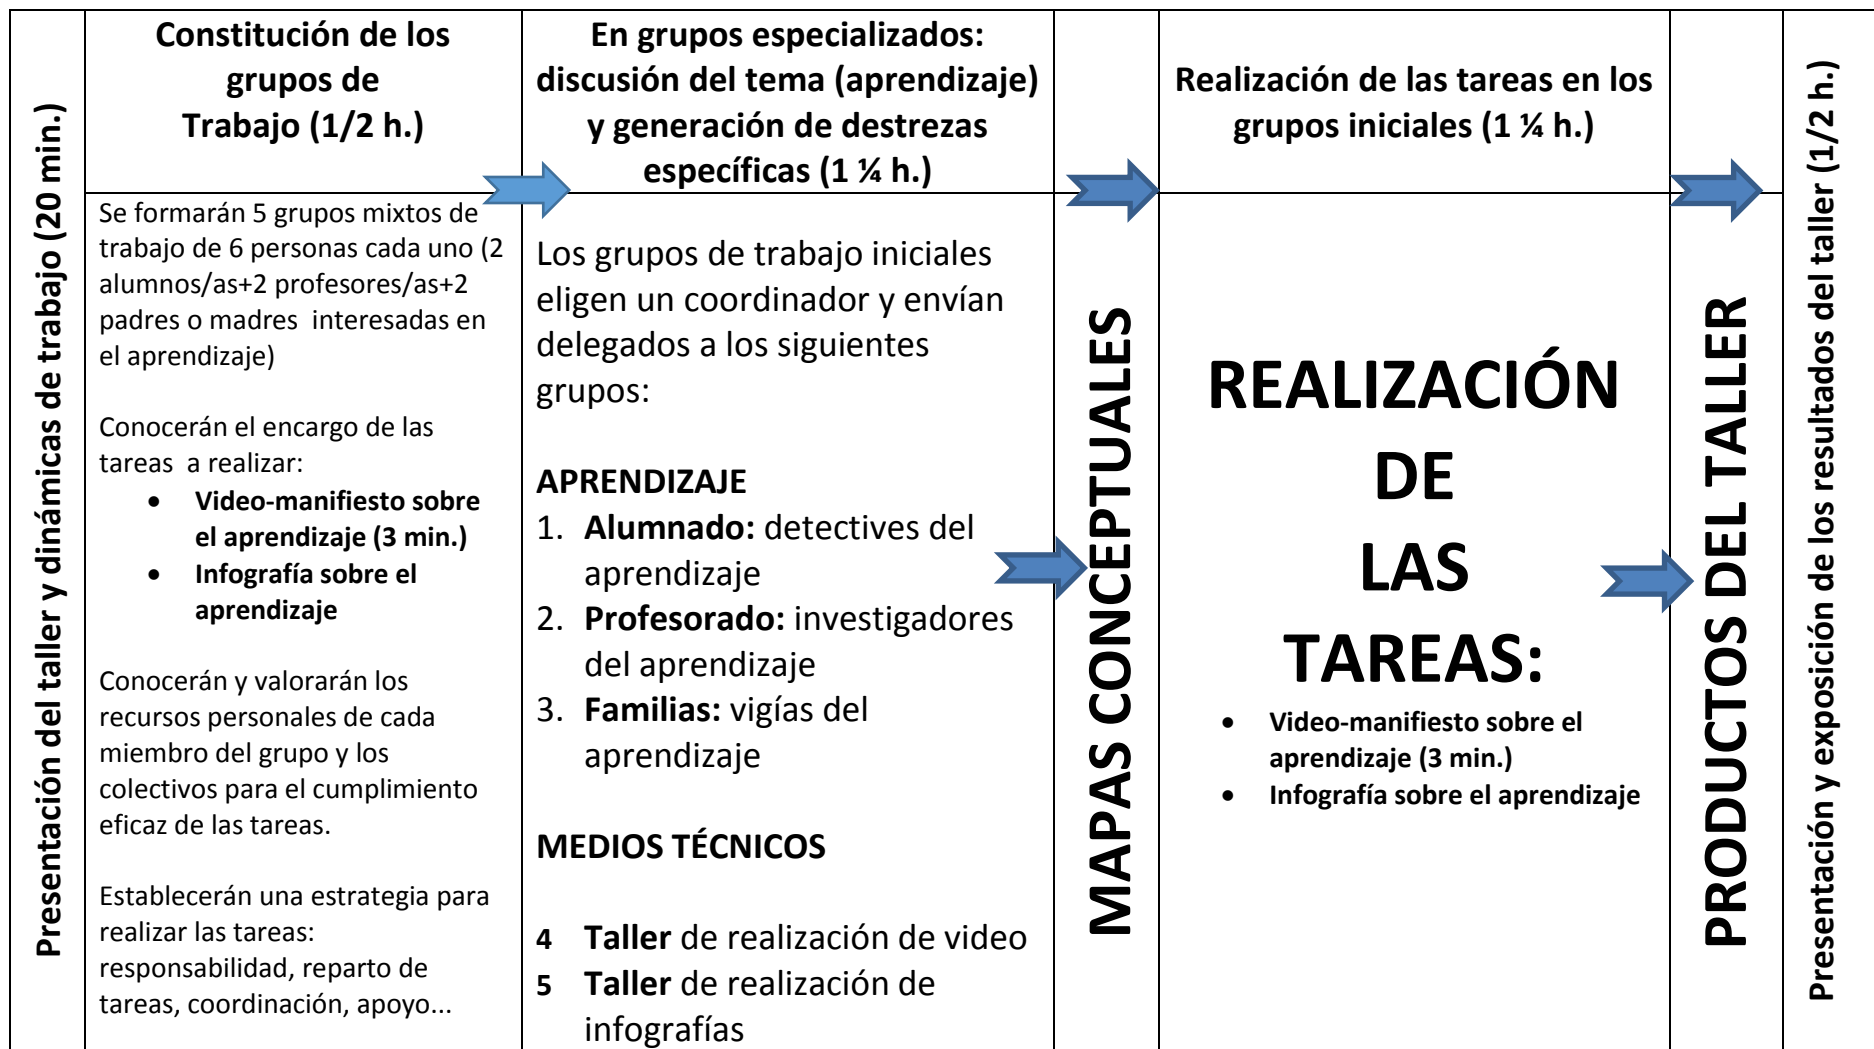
Presentación del taller y dinámicas de trabajo (20 min.)

| Constitución de los grupos de Trabajo (1/2 h.) | En grupos especializados: discusión del tema (aprendizaje) y generación de destrezas específicas (1 ¼ h.) | | Realización de las tareas en los grupos iniciales (1 ¼ h.) | |
|---|---|---|---|---|
| Se formarán 5 grupos mixtos de trabajo de 6 personas cada uno (2 alumnos/as+2 profesores/as+2 padres o madres interesadas en el aprendizaje)<br><br>Conocerán el encargo de las tareas a realizar:<br>• **Video-manifiesto sobre el aprendizaje (3 min.)**<br>• **Infografía sobre el aprendizaje**<br><br>Conocerán y valorarán los recursos personales de cada miembro del grupo y los colectivos para el cumplimiento eficaz de las tareas.<br><br>Establecerán una estrategia para realizar las tareas: responsabilidad, reparto de tareas, coordinación, apoyo... | Los grupos de trabajo iniciales eligen un coordinador y envían delegados a los siguientes grupos:<br><br>**APRENDIZAJE**<br>1. **Alumnado:** detectives del aprendizaje<br>2. **Profesorado:** investigadores del aprendizaje<br>3. **Familias:** vigías del aprendizaje<br><br>**MEDIOS TÉCNICOS**<br>4 **Taller** de realización de video<br>5 **Taller** de realización de infografías | MAPAS CONCEPTUALES | REALIZACIÓN DE LAS TAREAS:<br>• **Video-manifiesto sobre el aprendizaje (3 min.)**<br>• **Infografía sobre el aprendizaje** | PRODUCTOS DEL TALLER |

Presentación y exposición de los resultados del taller (1/2 h.)